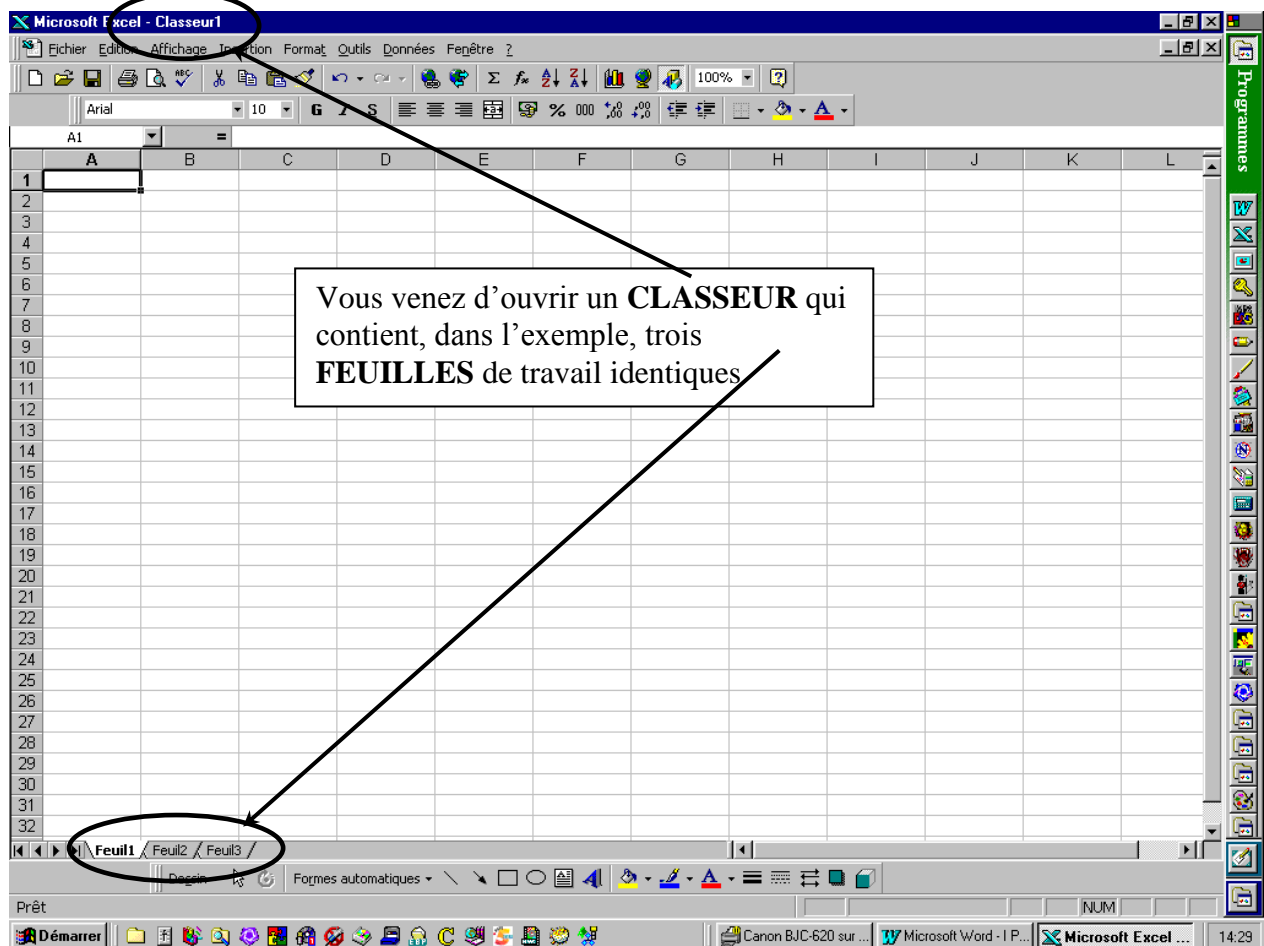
Microsoft Excel - Classeur1

Fichier Edition Affichage Insertion Format Outils Données Fenêtre ?

100%

Arial 10 G I S

A1 =

| | A | B | C | D | E | F | G | H | I | J | K | L |
|---|---|---|---|---|---|---|---|---|---|---|---|---|
| 1 | | | | | | | | | | | | |
| 2 | | | | | | | | | | | | |
| 3 | | | | | | | | | | | | |
| 4 | | | | | | | | | | | | |
| 5 | | | | | | | | | | | | |
| 6 | | | | | | | | | | | | |
| 7 | | | | | | | | | | | | |
| 8 | | | | | | | | | | | | |
| 9 | | | | | | | | | | | | |
| 10 | | | | | | | | | | | | |
| 11 | | | | | | | | | | | | |
| 12 | | | | | | | | | | | | |
| 13 | | | | | | | | | | | | |
| 14 | | | | | | | | | | | | |
| 15 | | | | | | | | | | | | |
| 16 | | | | | | | | | | | | |
| 17 | | | | | | | | | | | | |
| 18 | | | | | | | | | | | | |
| 19 | | | | | | | | | | | | |
| 20 | | | | | | | | | | | | |
| 21 | | | | | | | | | | | | |
| 22 | | | | | | | | | | | | |
| 23 | | | | | | | | | | | | |
| 24 | | | | | | | | | | | | |
| 25 | | | | | | | | | | | | |
| 26 | | | | | | | | | | | | |
| 27 | | | | | | | | | | | | |
| 28 | | | | | | | | | | | | |
| 29 | | | | | | | | | | | | |
| 30 | | | | | | | | | | | | |
| 31 | | | | | | | | | | | | |
| 32 | | | | | | | | | | | | |

Vous venez d’ouvrir un **CLASSEUR** qui contient, dans l’exemple, trois **FEUILLES** de travail identiques

Feuil1 Feuil2 Feuil3

Dessin Formes automatiques

Prêt NUM

Démarrer Canon BJC-620 sur ... Microsoft Word - I P... Microsoft Excel ... 14:29

Programmes